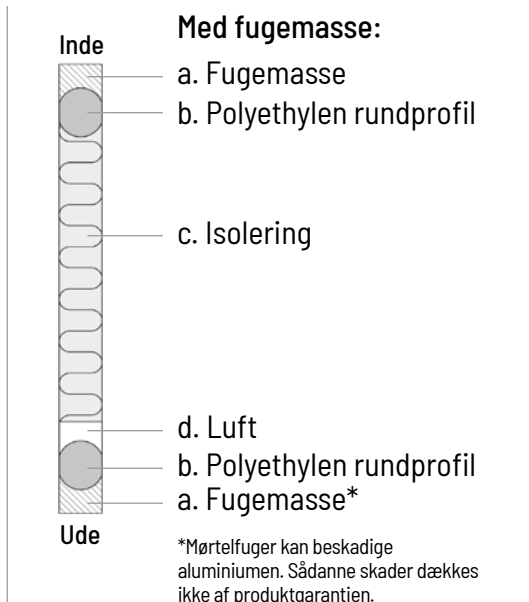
Inde

Med fugemasse:

a. Fugemasse

b. Polyethylen rundprofil

c. Isolering

d. Luft

b. Polyethylen rundprofil

a. Fugemasse*

Ude

*Mørtelfuger kan beskadige aluminiumen. Sådanne skader dækkes ikke af produktgarantien.